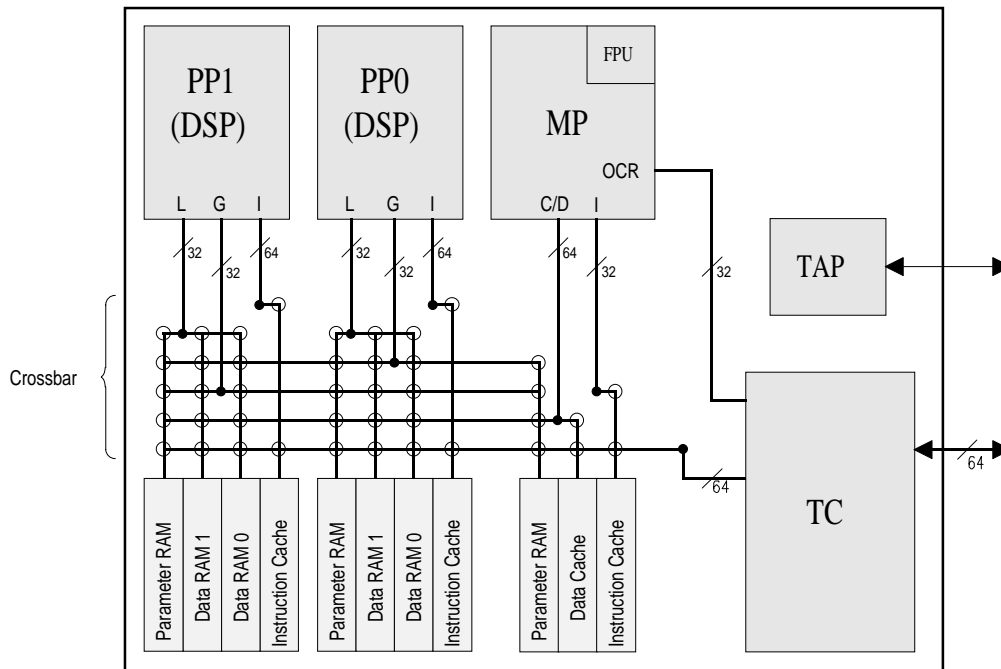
PP1 (DSP)

L G I

PP0 (DSP)

L G I

FPU

MP

OCR

C/D I

32 32 64

32 32 64

64 32

32

TAP

Crossbar

64

64

TC

Parameter RAM

Data RAM 1

Data RAM 0

Instruction Cache

Parameter RAM

Data RAM 1

Data RAM 0

Instruction Cache

Parameter RAM

Data Cache

Instruction Cache